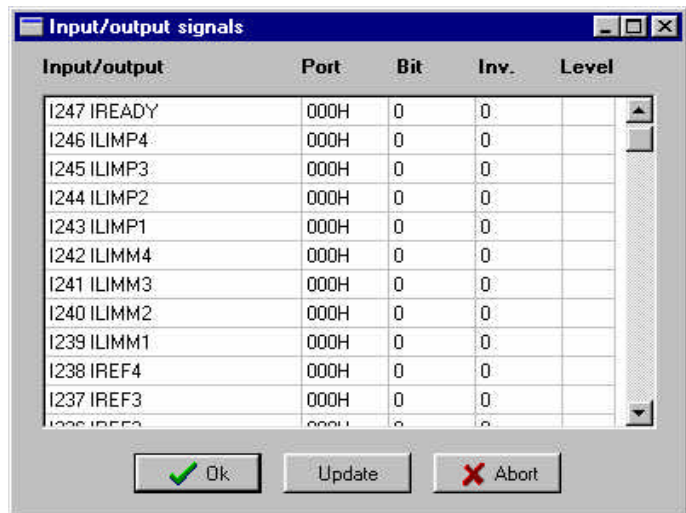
Input/output signals

| Input/output | Port | Bit | Inv. | Level |
|---|---|---|---|---|
| I247 IREADY | 000H | 0 | 0 | |
| I246 ILIMP4 | 000H | 0 | 0 | |
| I245 ILIMP3 | 000H | 0 | 0 | |
| I244 ILIMP2 | 000H | 0 | 0 | |
| I243 ILIMP1 | 000H | 0 | 0 | |
| I242 ILIMM4 | 000H | 0 | 0 | |
| I241 ILIMM3 | 000H | 0 | 0 | |
| I240 ILIMM2 | 000H | 0 | 0 | |
| I239 ILIMM1 | 000H | 0 | 0 | |
| I238 IREF4 | 000H | 0 | 0 | |
| I237 IREF3 | 000H | 0 | 0 | |
| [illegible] | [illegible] | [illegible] | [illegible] | |

Ok Update Abort